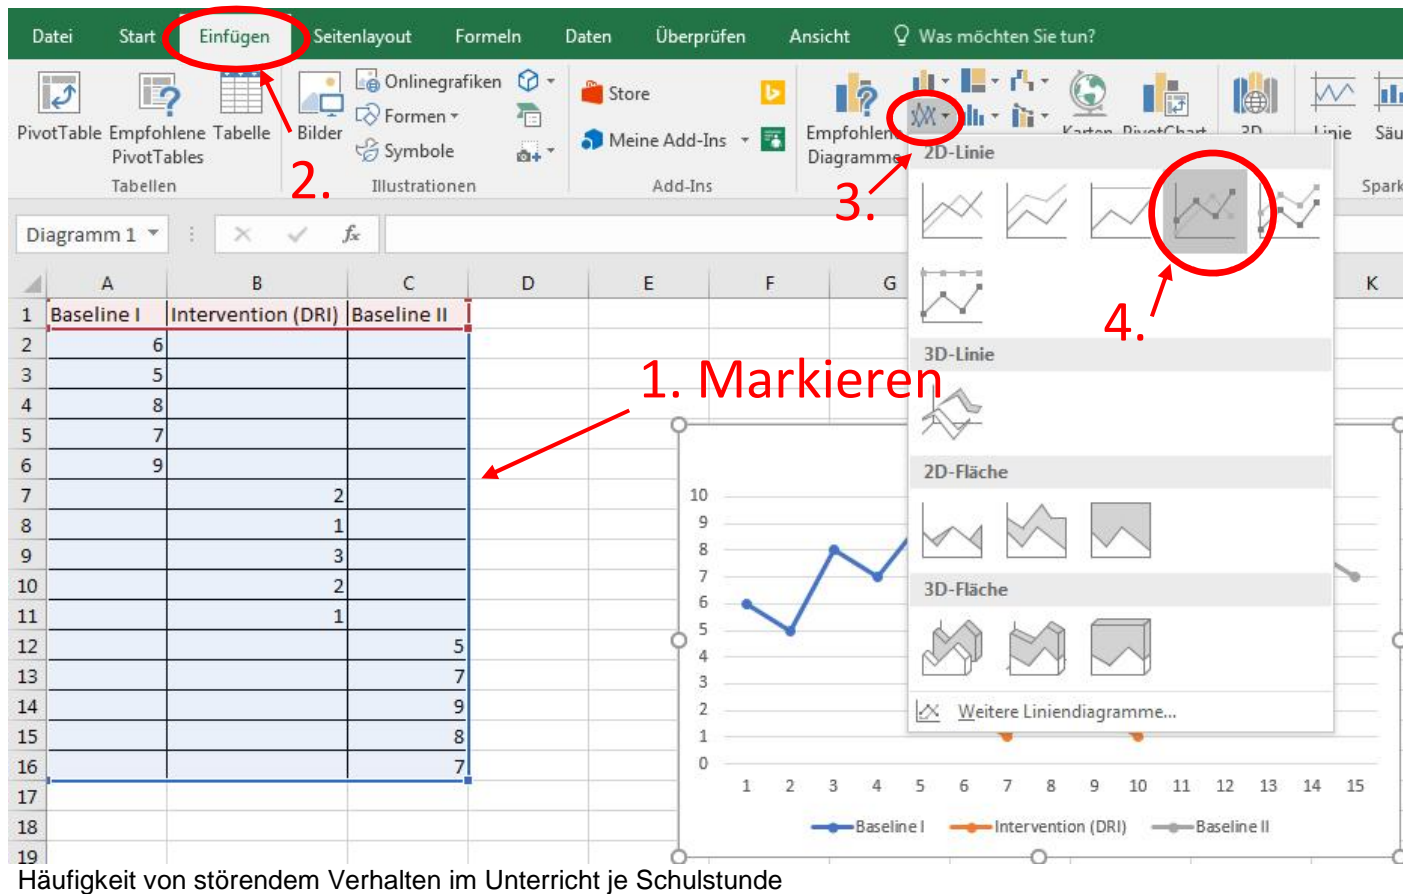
Datei Start Einfügen Seitenlayout Formeln Daten Überprüfen Ansicht Was möchten Sie tun?

PivotTable Empfohlene PivotTables Tabelle
Tabellen

Bilder
2.

Onlinegrafiken
Formen
Symbole
Illustrationen

Store
Meine Add-Ins
Add-Ins

Empfohlene Diagramme
3.

Karten PivotChart 3D
Linie Säu
Spark

Diagramm 1

2D-Linie

4.

3D-Linie

2D-Fläche

3D-Fläche

Weitere Liniendiagramme...

1. Markieren

| | A | B | C | D | E | F | G | K |
|---|---|---|---|---|---|---|---|---|
| 1 | Baseline I | Intervention (DRI) | Baseline II | | | | | |
| 2 | 6 | | | | | | | |
| 3 | 5 | | | | | | | |
| 4 | 8 | | | | | | | |
| 5 | 7 | | | | | | | |
| 6 | 9 | | | | | | | |
| 7 | | 2 | | | | | | |
| 8 | | 1 | | | | | | |
| 9 | | 3 | | | | | | |
| 10 | | 2 | | | | | | |
| 11 | | 1 | | | | | | |
| 12 | | | 5 | | | | | |
| 13 | | | 7 | | | | | |
| 14 | | | 9 | | | | | |
| 15 | | | 8 | | | | | |
| 16 | | | 7 | | | | | |
| 17 | | | | | | | | |
| 18 | | | | | | | | |
| 19 | | | | | | | | |

10
9
8
7
6
5
4
3
2
1
0
1 2 3 4 5 6 7 8 9 10 11 12 13 14 15
Baseline I Intervention (DRI) Baseline II

Häufigkeit von störendem Verhalten im Unterricht je Schulstunde